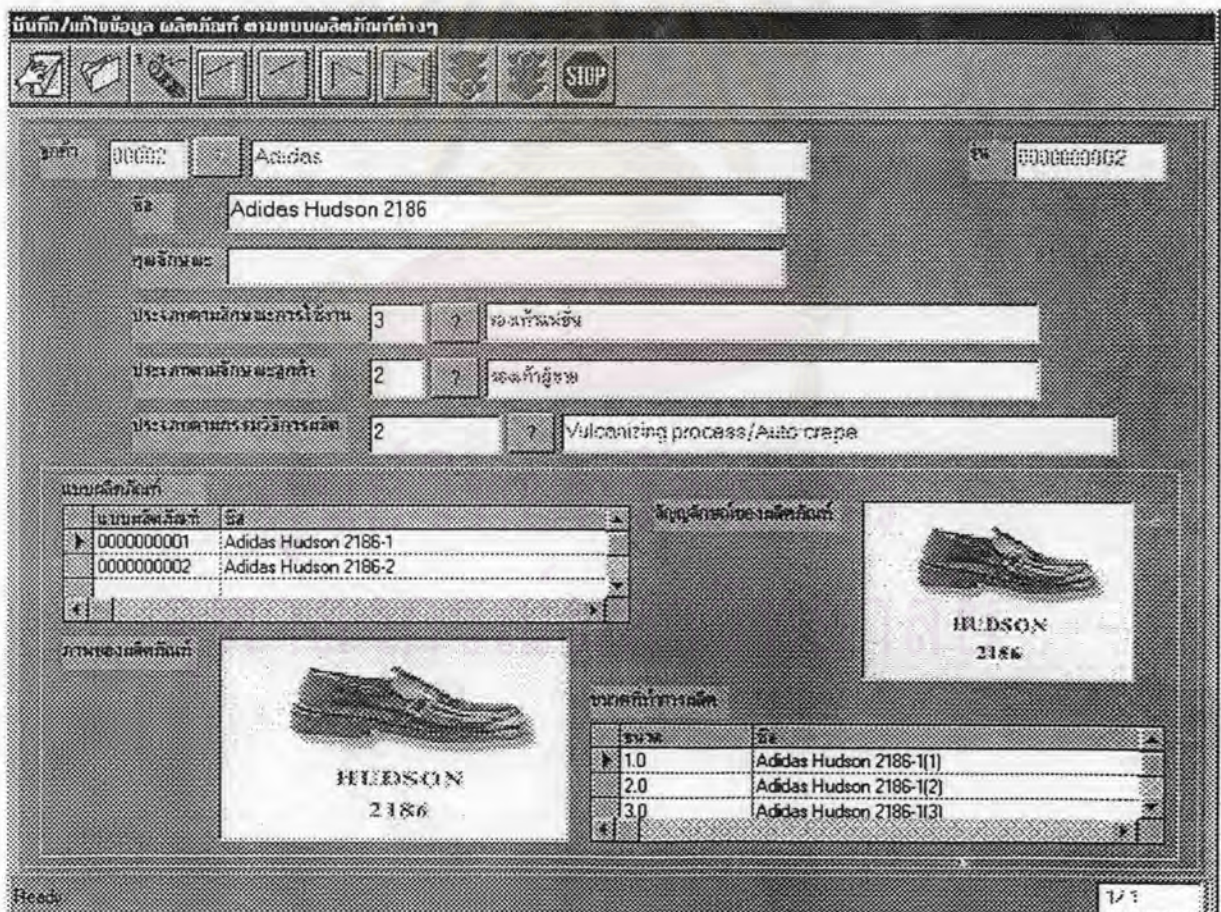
บันทึก/แก้ไขข้อมูล ผลิตภัณฑ์ ตามแบบผลิตภัณฑ์ต่างๆ

STOP

ยี่ห้อ 00002 ? Adidas

รุ่น 0000000002

ชื่อ Adidas Hudson 2186

คุณลักษณะ

ประเภทตามลักษณะการใช้งาน 3 ? รองเท้าแฟชั่น

ประเภทตามลักษณะลูกค้า 2 ? รองเท้าผู้ชาย

ประเภทตามกรรมวิธีการผลิต 2 ? Vulcanizing process/Auto crape

แบบผลิตภัณฑ์

| แบบผลิตภัณฑ์ | ชื่อ |
|---|---|
| 0000000001 | Adidas Hudson 2186-1 |
| 0000000002 | Adidas Hudson 2186-2 |

สัญลักษณ์ของผลิตภัณฑ์

HUDSON 2186

ภาพของผลิตภัณฑ์

HUDSON 2186

ขนาดที่ทำการผลิต

| ขนาด | ชื่อ |
|---|---|
| 1.0 | Adidas Hudson 2186-1(1) |
| 2.0 | Adidas Hudson 2186-1(2) |
| 3.0 | Adidas Hudson 2186-1(3) |

Ready

1/1